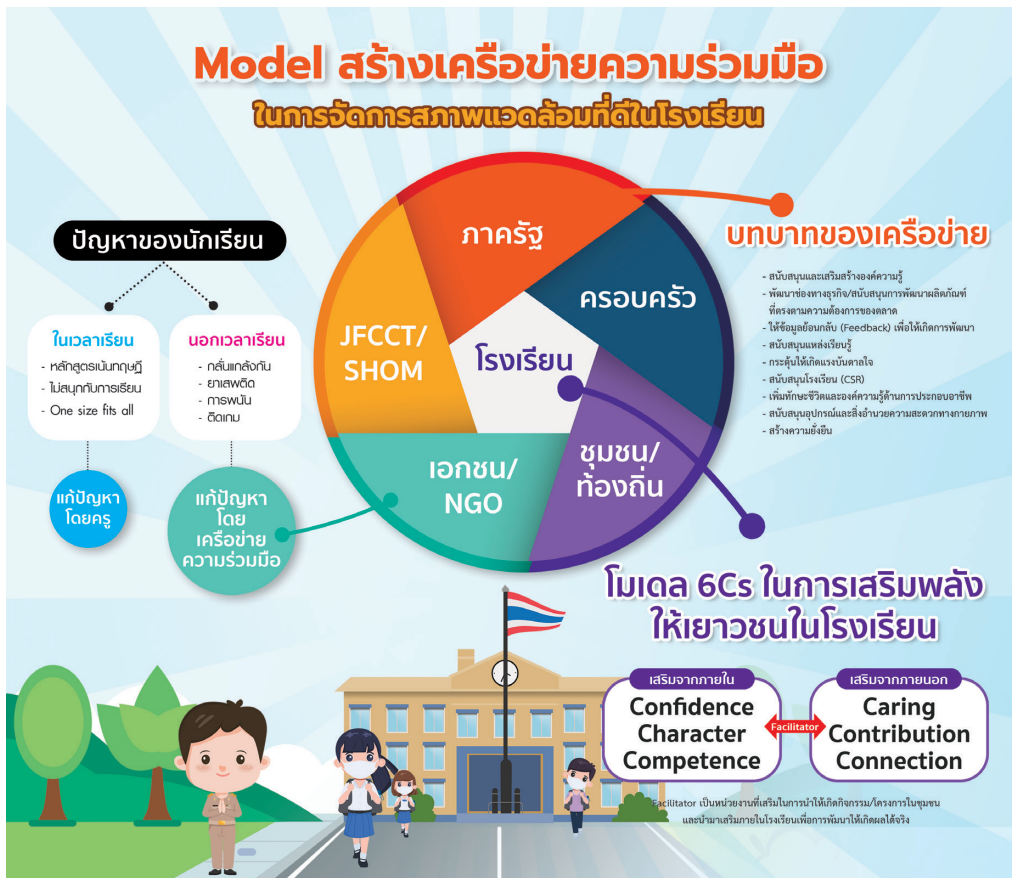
Model สร้างเครือข่ายความร่วมมือ
ในการจัดการสภาพแวดล้อมที่ดีในโรงเรียน

ปัญหาของนักเรียน

ในเวลาเรียน
- หลักสูตรเน้นทฤษฎี
- ไม่สนุกกับการเรียน
- One size fits all

นอกเวลาเรียน
- กลั่นแกล้งกัน
- ยาเสพติด
- การพนัน
- ติดเกม

แก้ปัญหาโดยครู

แก้ปัญหาโดยเครือข่ายความร่วมมือ

ภาครัฐ
ครอบครัว
JFCCT/SHOM
โรงเรียน
เอกชน/NGO
ชุมชน/ท้องถิ่น

บทบาทของเครือข่าย
- สนับสนุนและเสริมสร้างองค์ความรู้
- พัฒนาช่องทางธุรกิจ/สนับสนุนการพัฒนาผลิตภัณฑ์ที่ตรงตามความต้องการของตลาด
- ให้ข้อมูลย้อนกลับ (Feedback) เพื่อให้เกิดการพัฒนา
- สนับสนุนแหล่งเรียนรู้
- กระตุ้นให้เกิดแรงบันดาลใจ
- สนับสนุนโรงเรียน (CSR)
- เพิ่มทักษะชีวิตและองค์ความรู้ด้านการประกอบอาชีพ
- สนับสนุนอุปกรณ์และสิ่งอำนวยความสะดวกทางกายภาพ
- สร้างความยั่งยืน

โมเดล 6Cs ในการเสริมพลังให้เยาวชนในโรงเรียน

เสริมจากภายใน
Confidence
Character
Competence

Facilitator

เสริมจากภายนอก
Caring
Contribution
Connection

Facilitator เป็นหน่วยงานที่เสริมในการนำให้เกิดกิจกรรม/โครงการในชุมชน และนำมาเสริมภายในโรงเรียนเพื่อการพัฒนาให้เกิดผลได้จริง